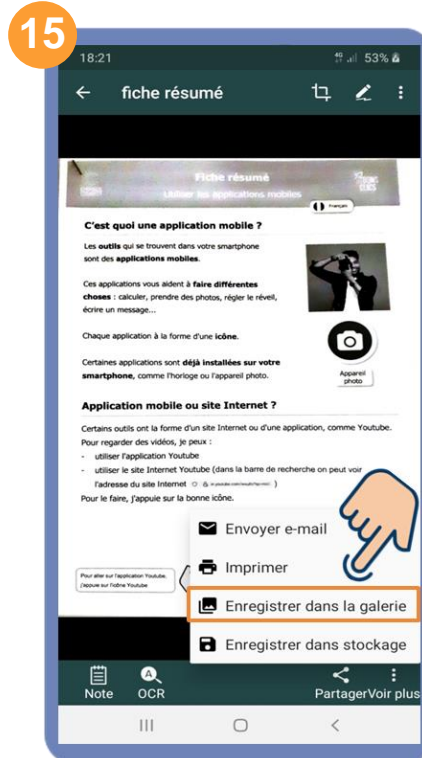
15

18:21 53%

fiche résumé

Fiche résumé
Utiliser les applications mobiles

Français

C'est quoi une application mobile ?

Les outils qui se trouvent dans votre smartphone sont des applications mobiles.

Ces applications vous aident à faire différentes choses : calculer, prendre des photos, régler le réveil, écrire un message...

Chaque application à la forme d'une icône.

Certaines applications sont déjà installées sur votre smartphone, comme l'horloge ou l'appareil photo.

Appareil photo

Application mobile ou site Internet ?

Certains outils ont la forme d'un site Internet ou d'une application, comme Youtube.
Pour regarder des vidéos, je peux :
- utiliser l'application Youtube
- utiliser le site Internet Youtube (dans la barre de recherche on peut voir l'adresse du site Internet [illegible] )
Pour le faire, j'appuie sur la bonne icône.

Pour aller sur l'application Youtube, j'appuie sur l'icône Youtube

Envoyer e-mail
Imprimer
Enregistrer dans la galerie
Enregistrer dans stockage

Note OCR Partager Voir plus